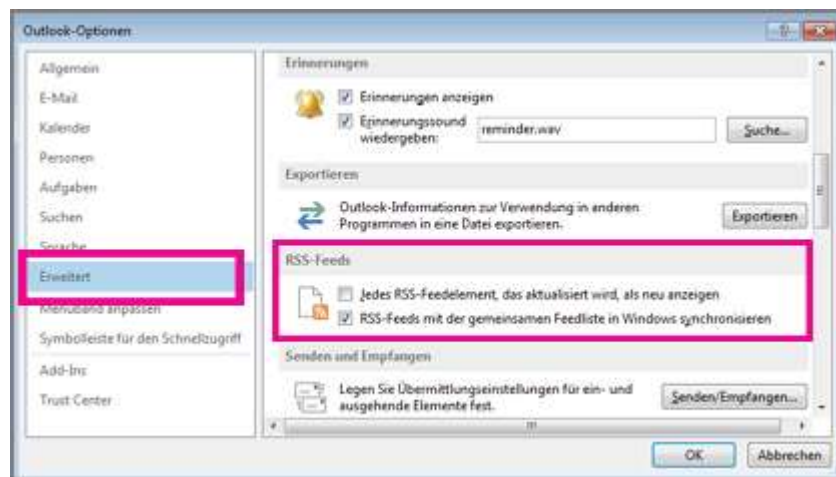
Outlook-Optionen

Allgemein
E-Mail
Kalender
Personen
Aufgaben
Suchen
Sprache
Erweitert
Menüband anpassen
Symbolleiste für den Schnellzugriff
Add-Ins
Trust Center

Erinnerungen

Erinnerungen anzeigen
Erinnerungssound wiedergeben: reminder.wav Suche...

Exportieren

Outlook-Informationen zur Verwendung in anderen Programmen in eine Datei exportieren. Exportieren

RSS-Feeds

Jedes RSS-Feedelement, das aktualisiert wird, als neu anzeigen
RSS-Feeds mit der gemeinsamen Feedliste in Windows synchronisieren

Senden und Empfangen

Legen Sie Übermittlungseinstellungen für ein- und ausgehende Elemente fest. Senden/Empfangen...

OK Abbrechen